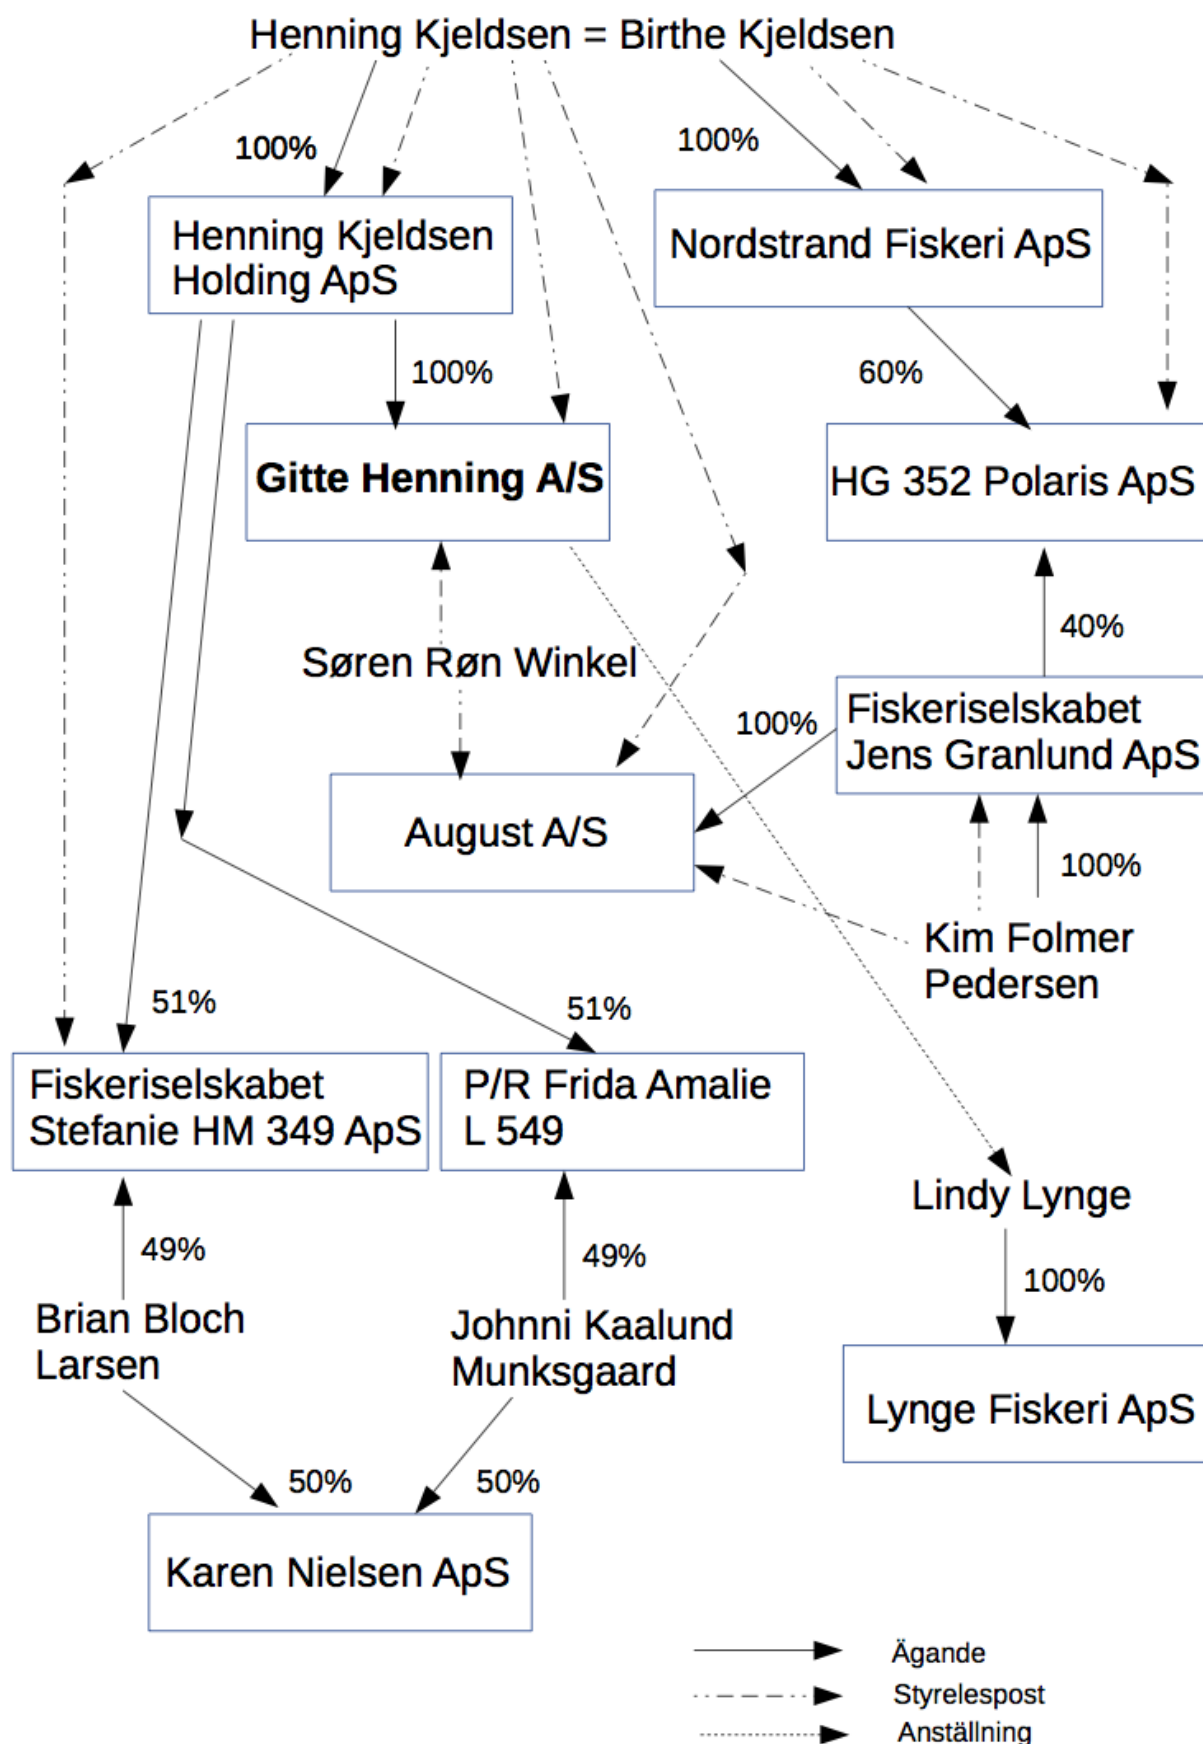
Henning Kjeldsen = Birthe Kjeldsen

100%

100%

Henning Kjeldsen Holding ApS

Nordstrand Fiskeri ApS

100%

60%

Gitte Henning A/S

HG 352 Polaris ApS

40%

Søren Røn Winkel

100%

Fiskeriselskabet Jens Granlund ApS

August A/S

100%

Kim Folmer Pedersen

51%

51%

Fiskeriselskabet Stefanie HM 349 ApS

P/R Frida Amalie L 549

Lindy Lynge

49%

49%

100%

Brian Bloch Larsen

Johnni Kaalund Munksgaard

Lynge Fiskeri ApS

50%

50%

Karen Nielsen ApS

Ägande
Styrelsespost
Anställning